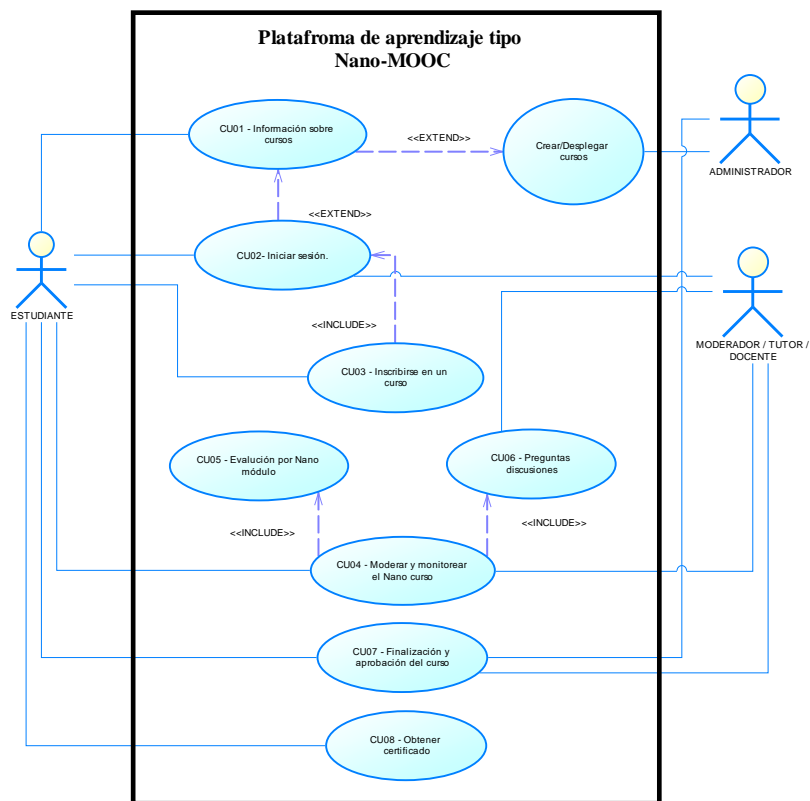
Platafroma de aprendizaje tipo Nano-MOOC

CU01 - Información sobre cursos

<<EXTEND>>

Crear/Desplegar cursos

ADMINISTRADOR

<<EXTEND>>

CU02- Iniciar sesión.

ESTUDIANTE

<<INCLUDE>>

CU03 - Inscribirse en un curso

MODERADOR / TUTOR / DOCENTE

CU05 - Evalución por Nano módulo

CU06 - Preguntas discusiones

<<INCLUDE>>

<<INCLUDE>>

CU04 - Moderar y monitorear el Nano curso

CU07 - Finalización y aprobación del curso

CU08 - Obtener certificado